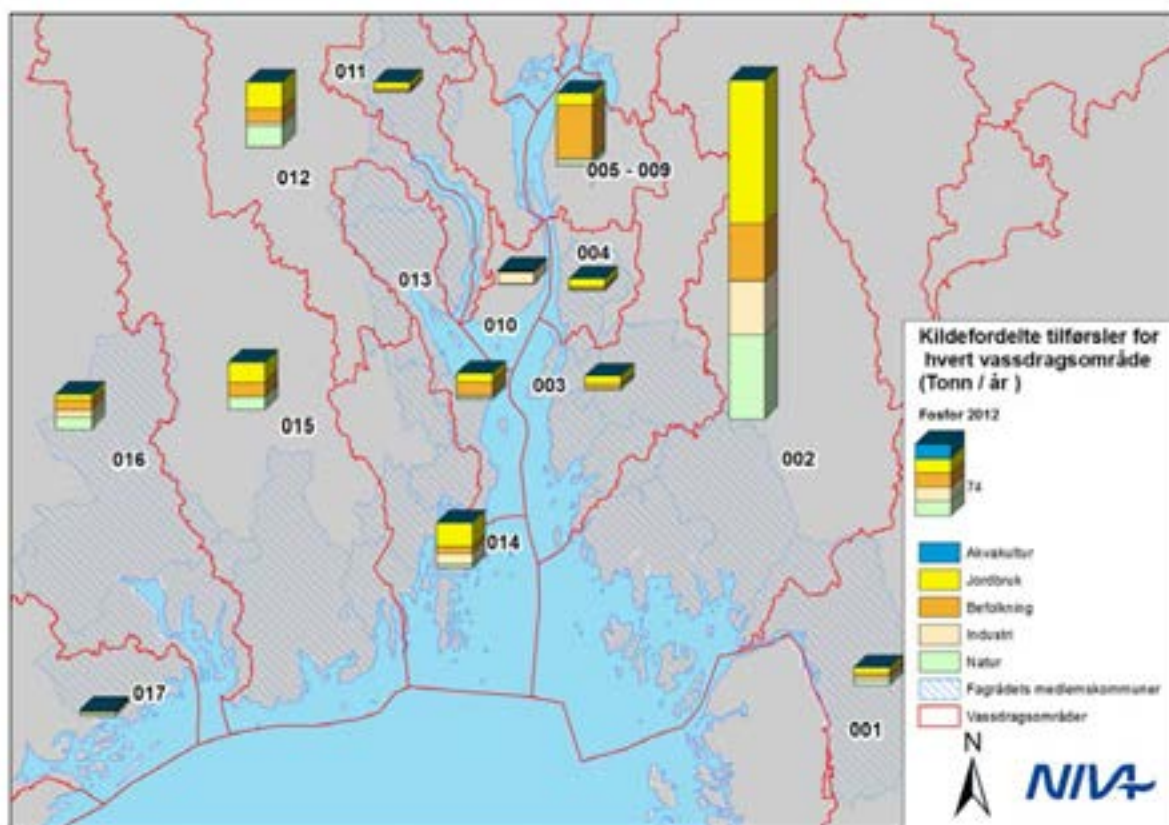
011
012
005 - 009
004
013
010
003
002
015
016
014
017
001

Kildefordelte tilførsler for hvert vassdragsområde (Tonn / år )

Fosfor 2012

74

Akvakultur
Jordbruk
Befolkning
Industri
Natur
Fagrådets medlemskommuner
Vassdragsområder

N

NIVA